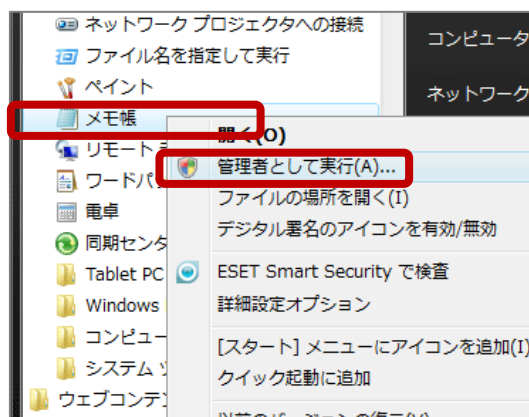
ネットワーク プロジェクタへの接続
ファイル名を指定して実行
ペイント
メモ帳
リモート
ワードパ
電卓
同期センタ
Tablet PC
Windows
コンピュー
システム ツ
ウェブコンテ

コンピュータ
ネットワーク

開く(O)
管理者として実行(A)...
ファイルの場所を開く(I)
デジタル署名のアイコンを有効/無効
ESET Smart Security で検査
詳細設定オプション
[スタート] メニューにアイコンを追加(I)
クイック起動に追加
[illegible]